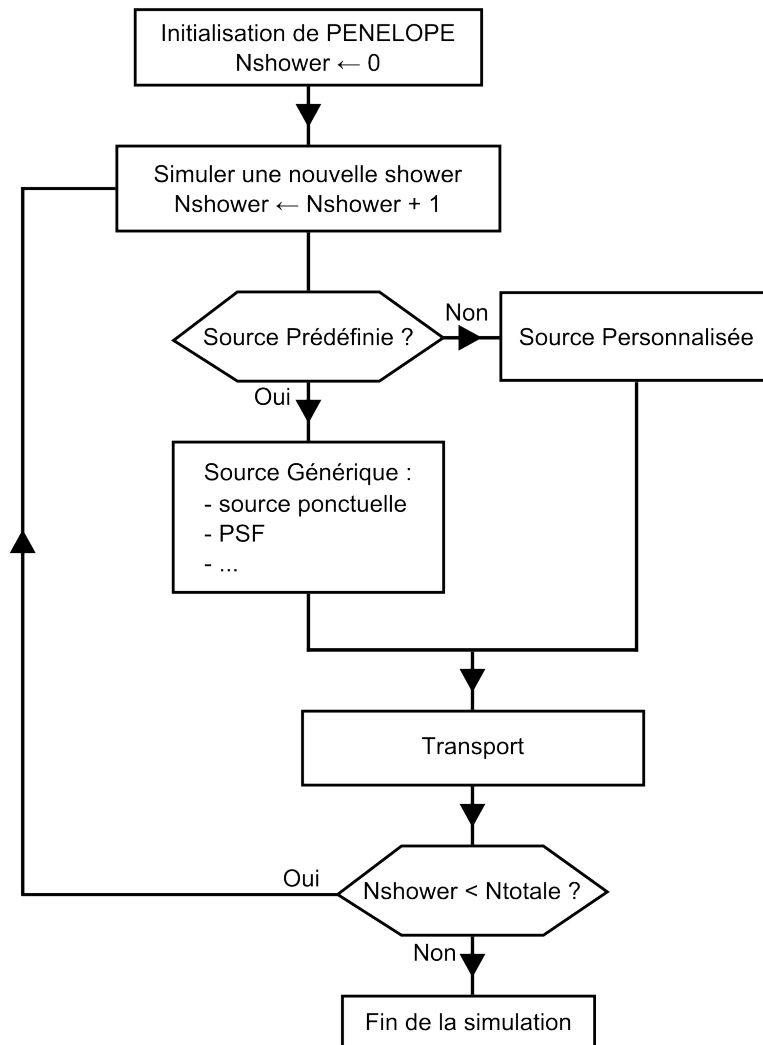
Initialisation de PENELOPE
Nshower $\leftarrow$ 0

Simuler une nouvelle shower
Nshower $\leftarrow$ Nshower + 1

Source Prédéfinie ?

Non

Source Personnalisée

Oui

Source Générique :
- source ponctuelle
- PSF
- ...

Transport

Oui

Nshower < Ntotale ?

Non

Fin de la simulation